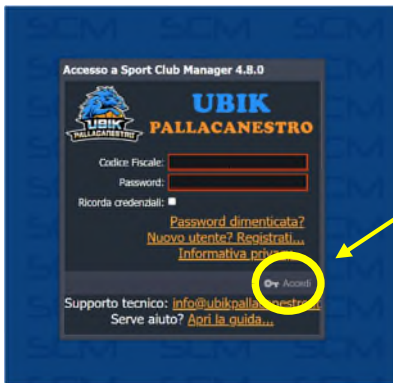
Accesso a Sport Club Manager 4.8.0

UBIK PALLACANESTRO

UBIK PALLACANESTRO

Codice Fiscale:

Password:

Ricorda credenziali:

Password dimenticata?

Nuovo utente? Registrati...

Informativa privacy

Accedi

Supporto tecnico: info@ubikpallacanestro.it

Serve aiuto? Apri la guida...